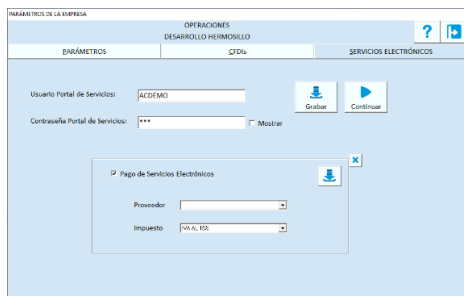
PARÁMETROS DE LA EMPRESA

OPERACIONES
DESARROLLO HERMOSILLO

?

PARÁMETROS

CFDIs

SERVICIOS ELECTRÓNICOS

Usuario Portal de Servicios: ACDEMO

Contraseña Portal de Servicios: ***

Mostrar

Grabar

Continuar

×

Pago de Servicios Electrónicos

Proveedor

Impuesto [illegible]